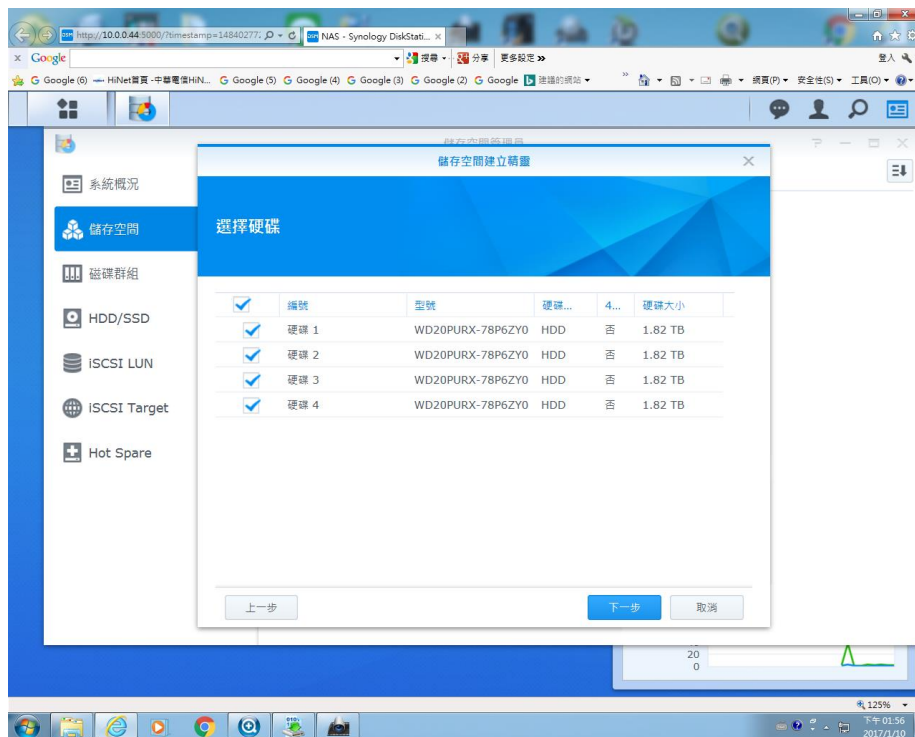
http://10.0.0.44:5000/?timestamp=14840277; NAS - Synology DiskStati... ×

× Google 搜尋 分享 更多設定 » 登入

Google (6) HiNet首頁 -中華電信HiN... Google (5) Google (4) Google (3) Google (2) Google 建議的網站 網頁(P) 安全性(S) 工具(O)

儲存空間管理員

系統概況

儲存空間

磁碟群組

HDD/SSD

iSCSI LUN

iSCSI Target

Hot Spare

儲存空間建立精靈 ×

選擇硬碟

| | 編號 | 型號 | 硬碟... | 4... | 硬碟大小 |
|---|---|---|---|---|---|
| ✓ | 硬碟 1 | WD20PURX-78P6ZY0 | HDD | 否 | 1.82 TB |
| ✓ | 硬碟 2 | WD20PURX-78P6ZY0 | HDD | 否 | 1.82 TB |
| ✓ | 硬碟 3 | WD20PURX-78P6ZY0 | HDD | 否 | 1.82 TB |
| ✓ | 硬碟 4 | WD20PURX-78P6ZY0 | HDD | 否 | 1.82 TB |

上一步 下一步 取消

20
0

125%

下午 01:56
2017/1/10